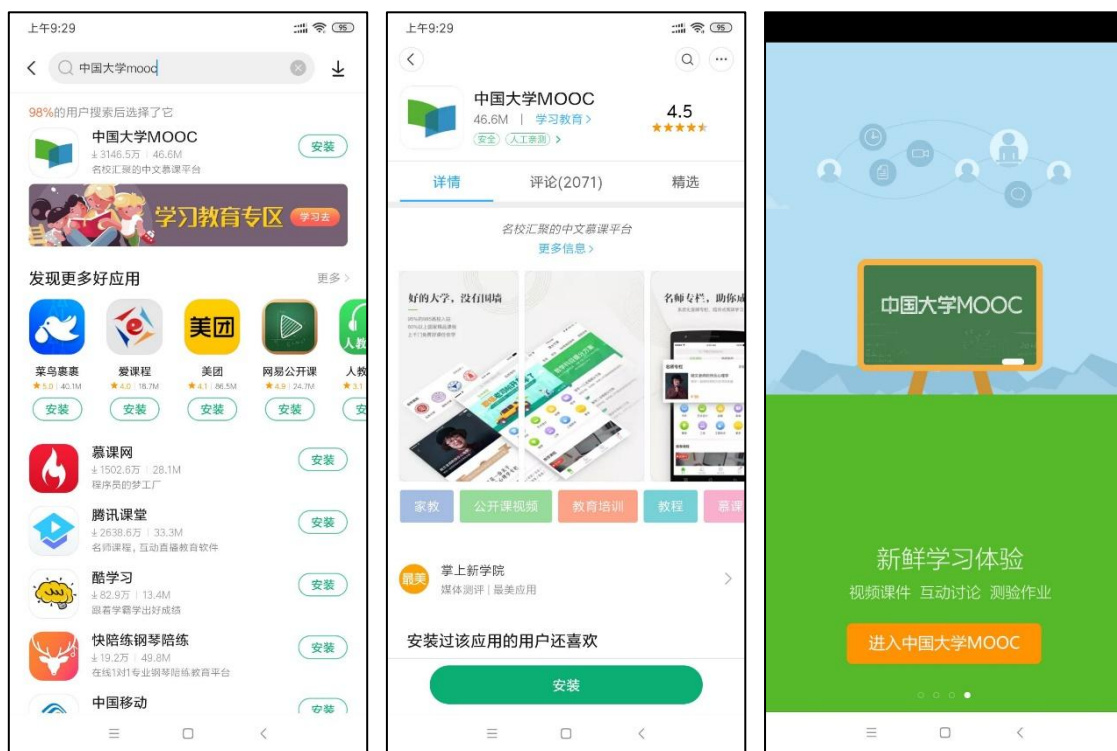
上午9:29

中国大学mooc

98%的用户搜索后选择了它

中国大学MOOC
3146.5万 | 46.6M
名校汇聚的中文慕课平台
安装

学习教育专区 学习去

发现更多好应用
更多 >

菜鸟裹裹
★5.0 | 40.1M
安装

爱课程
★4.0 | 18.7M
安装

美团
★4.1 | 86.5M
安装

网易公开课
★4.9 | 24.7M
安装

人教
★3.1
安

慕课网
1502.6万 | 28.1M
程序员的梦工厂
安装

腾讯课堂
2638.6万 | 33.3M
名师课程，互动直播教育软件
安装

酷学习
82.9万 | 13.4M
跟着学霸学出好成绩
安装

快陪练钢琴陪练
19.2万 | 49.8M
在线1对1专业钢琴陪练教育平台
安装

中国移动
安装

上午9:29

中国大学MOOC
46.6M | 学习教育 >
安全 人工复测 >
4.5

详情
评论(2071)
精选

名校汇聚的中文慕课平台
更多信息 >

好的大学，没有围墙

名师专栏，助你成

家教
公开课视频
教育培训
教程
慕课

掌上新学院
媒体测评 | 最美应用

安装过该应用的用户还喜欢

安装

中国大学MOOC

新鲜学习体验
视频课件 互动讨论 测验作业

进入中国大学MOOC